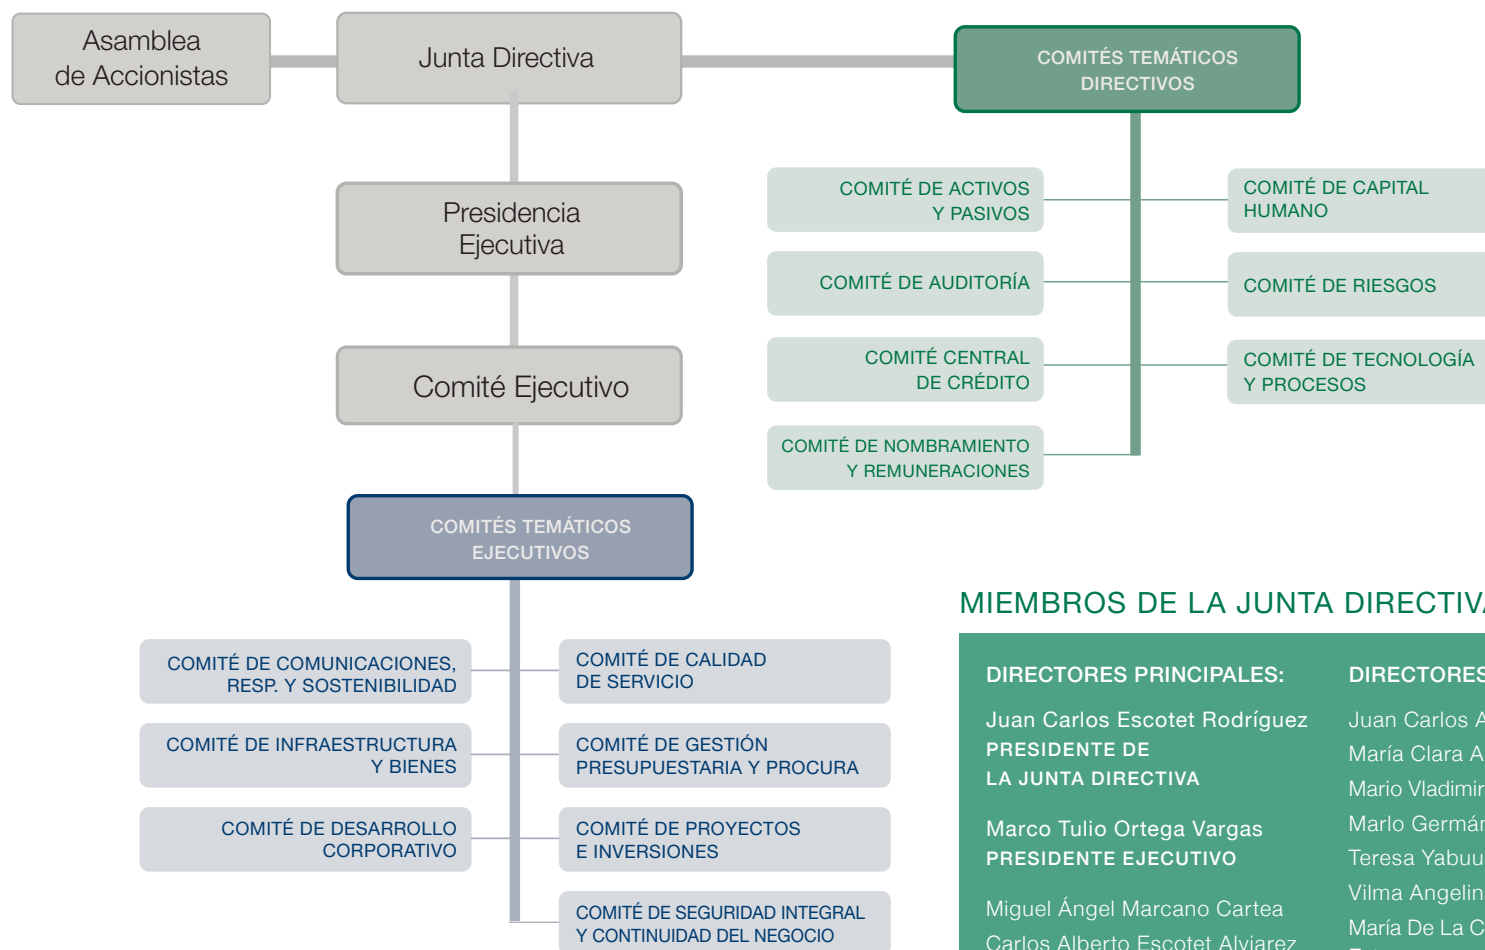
Asamblea de Accionistas

Junta Directiva

COMITÉS TEMÁTICOS DIRECTIVOS

Presidencia Ejecutiva

Comité Ejecutivo

COMITÉ DE ACTIVOS Y PASIVOS

COMITÉ DE CAPITAL HUMANO

COMITÉ DE AUDITORÍA

COMITÉ DE RIESGOS

COMITÉ CENTRAL DE CRÉDITO

COMITÉ DE TECNOLOGÍA Y PROCESOS

COMITÉ DE NOMBRAMIENTO Y REMUNERACIONES

COMITÉS TEMÁTICOS EJECUTIVOS

COMITÉ DE COMUNICACIONES, RESP. Y SOSTENIBILIDAD

COMITÉ DE CALIDAD DE SERVICIO

COMITÉ DE INFRAESTRUCTURA Y BIENES

COMITÉ DE GESTIÓN PRESUPUESTARIA Y PROCURA

COMITÉ DE DESARROLLO CORPORATIVO

COMITÉ DE PROYECTOS E INVERSIONES

COMITÉ DE SEGURIDAD INTEGRAL Y CONTINUIDAD DEL NEGOCIO

MIEMBROS DE LA JUNTA DIRECTIV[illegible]

DIRECTORES PRINCIPALES:

Juan Carlos Escotet Rodríguez
PRESIDENTE DE LA JUNTA DIRECTIVA

Marco Tulio Ortega Vargas
PRESIDENTE EJECUTIVO

Miguel Ángel Marcano Cartea
Carlos Alberto Escotet Alviarez

DIRECTORES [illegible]

Juan Carlos A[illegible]
María Clara A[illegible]
Mario Vladimir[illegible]
Marlo Germán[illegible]
Teresa Yabuu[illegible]
Vilma Angelin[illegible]
María De La C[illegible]